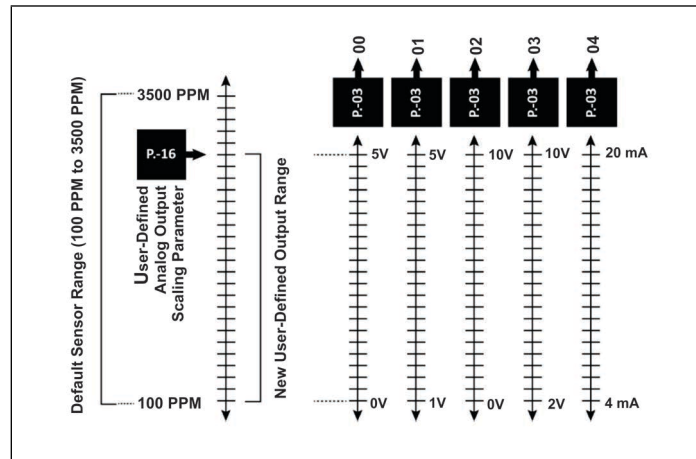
Default Sensor Range (100 PPM to 3500 PPM)

3500 PPM

P.-16

User-Defined Analog Output Scaling Parameter

100 PPM

New User-Defined Output Range

00
P.-03
5V
0V

01
P.-03
5V
1V

02
P.-03
10V
0V

03
P.-03
10V
2V

04
P.-03
20 mA
4 mA